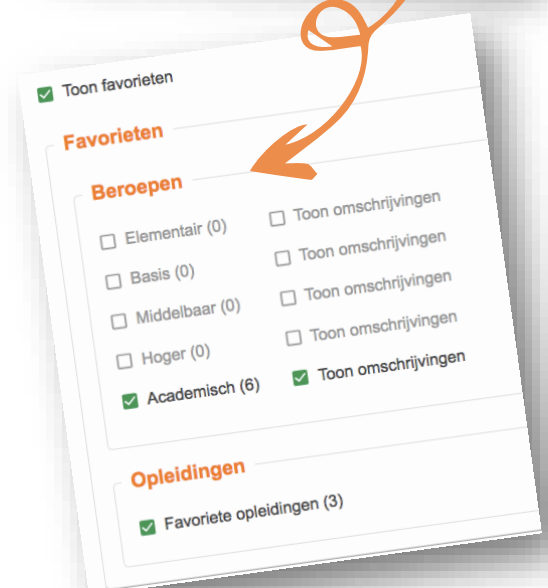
Toon favorieten

Favorieten

Beroepen

Elementair (0)
Toon omschrijvingen

Basis (0)
Toon omschrijvingen

Middelbaar (0)
Toon omschrijvingen

Hoger (0)
Toon omschrijvingen

Academisch (6)
Toon omschrijvingen

Opleidingen

Favoriete opleidingen (3)